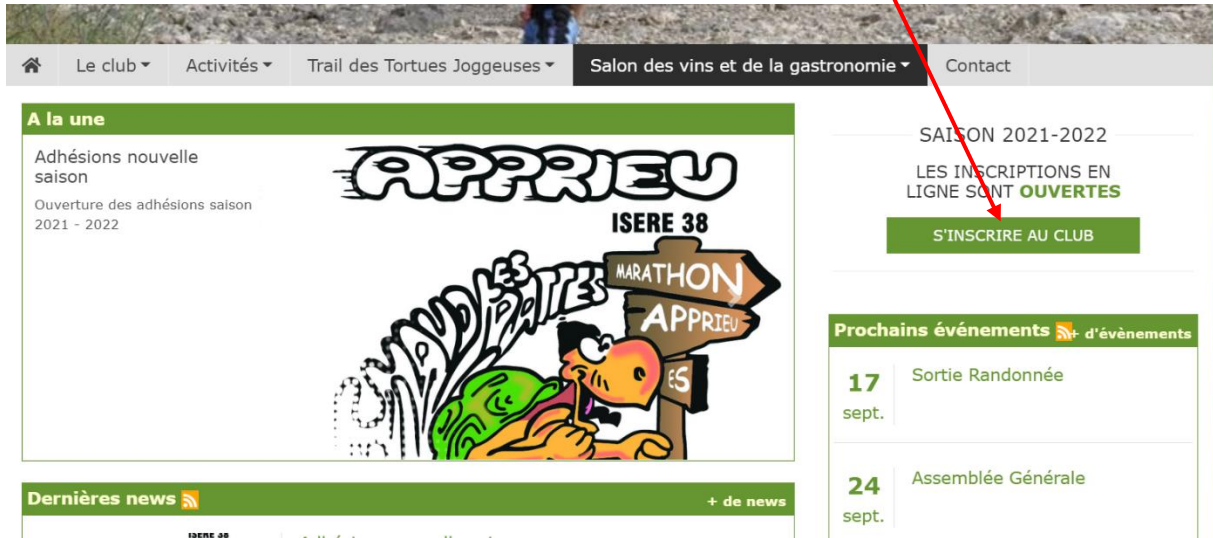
Le club ▾ Activités ▾ Trail des Tortues Joggeuses ▾ Salon des vins et de la gastronomie ▾ Contact

A la une

Adhésions nouvelle saison

Ouverture des adhésions saison 2021 - 2022

APPRIEU

ISERE 38

LES MAUDITES PATTES

MARATHON

APPRIEU

ES

SAISON 2021-2022

LES INSCRIPTIONS EN LIGNE SONT OUVERTES

S'INSCRIRE AU CLUB

Prochains événements + d'évènements

17 sept. Sortie Randonnée

24 sept. Assemblée Générale

Dernières news + de news

ISERE 38

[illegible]